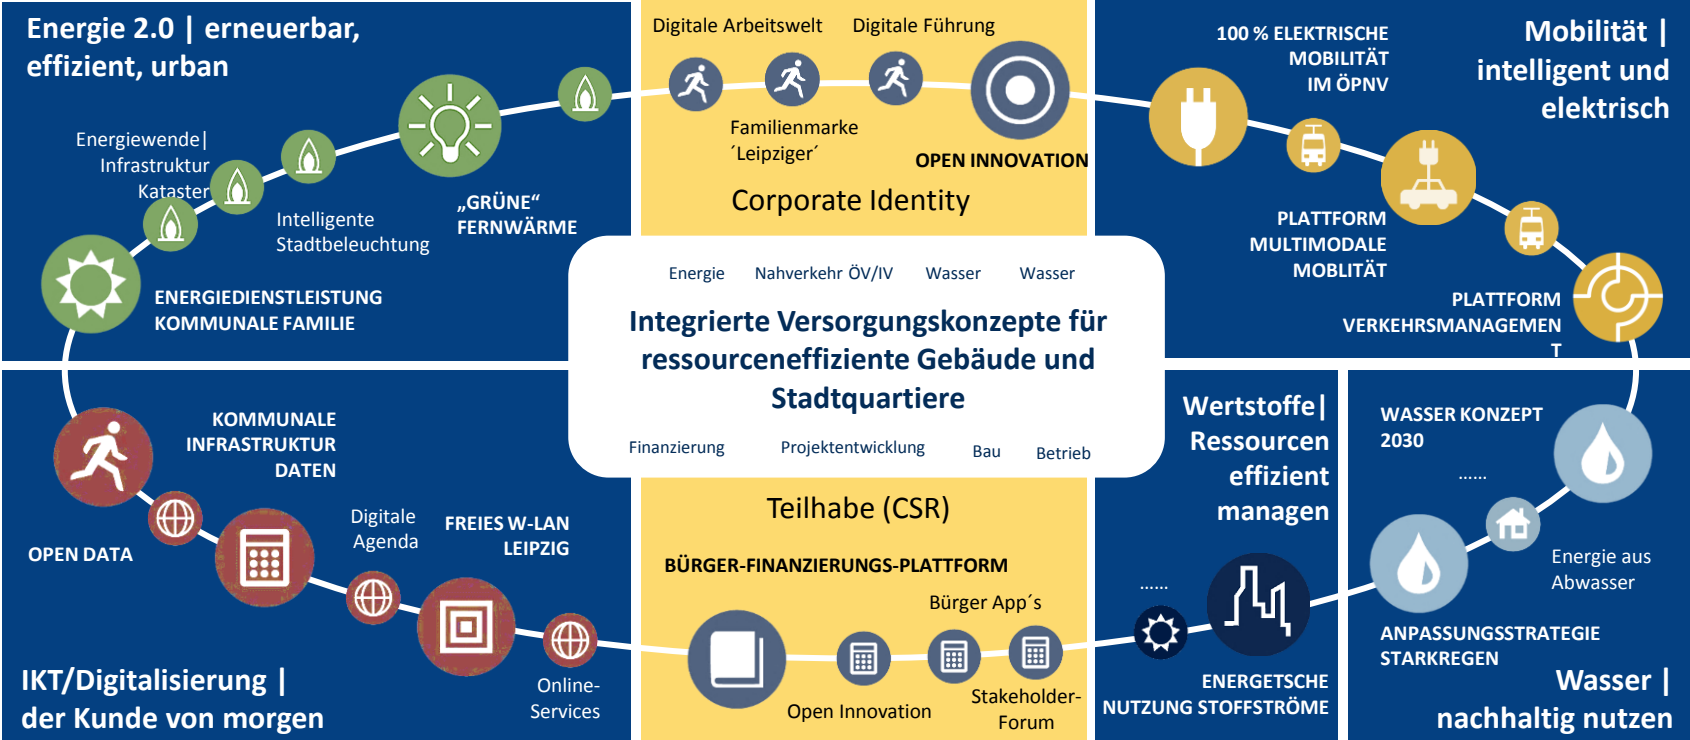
Energie 2.0 | erneuerbar, effizient, urban

Energiewende| Infrastruktur Kataster

Intelligente Stadtbeleuchtung

„GRÜNE" FERNWÄRME

ENERGIEDIENSTLEISTUNG KOMMUNALE FAMILIE

Digitale Arbeitswelt

Digitale Führung

Familienmarke ´Leipziger´

OPEN INNOVATION

Corporate Identity

100 % ELEKTRISCHE MOBILITÄT IM ÖPNV

Mobilität | intelligent und elektrisch

PLATTFORM MULTIMODALE MOBLITÄT

PLATTFORM VERKEHRSMANAGEMEN T

Energie Nahverkehr ÖV/IV Wasser Wasser

Integrierte Versorgungskonzepte für ressourceneffiziente Gebäude und Stadtquartiere

Finanzierung Projektentwicklung Bau Betrieb

KOMMUNALE INFRASTRUKTUR DATEN

OPEN DATA

Digitale Agenda

FREIES W-LAN LEIPZIG

IKT/Digitalisierung | der Kunde von morgen

Online-Services

Teilhabe (CSR)

BÜRGER-FINANZIERUNGS-PLATTFORM

Bürger App´s

Open Innovation

Stakeholder-Forum

Wertstoffe| Ressourcen effizient managen

......

ENERGETSCHE NUTZUNG STOFFSTRÖME

WASSER KONZEPT 2030

......

Energie aus Abwasser

ANPASSUNGSSTRATEGIE STARKREGEN

Wasser | nachhaltig nutzen